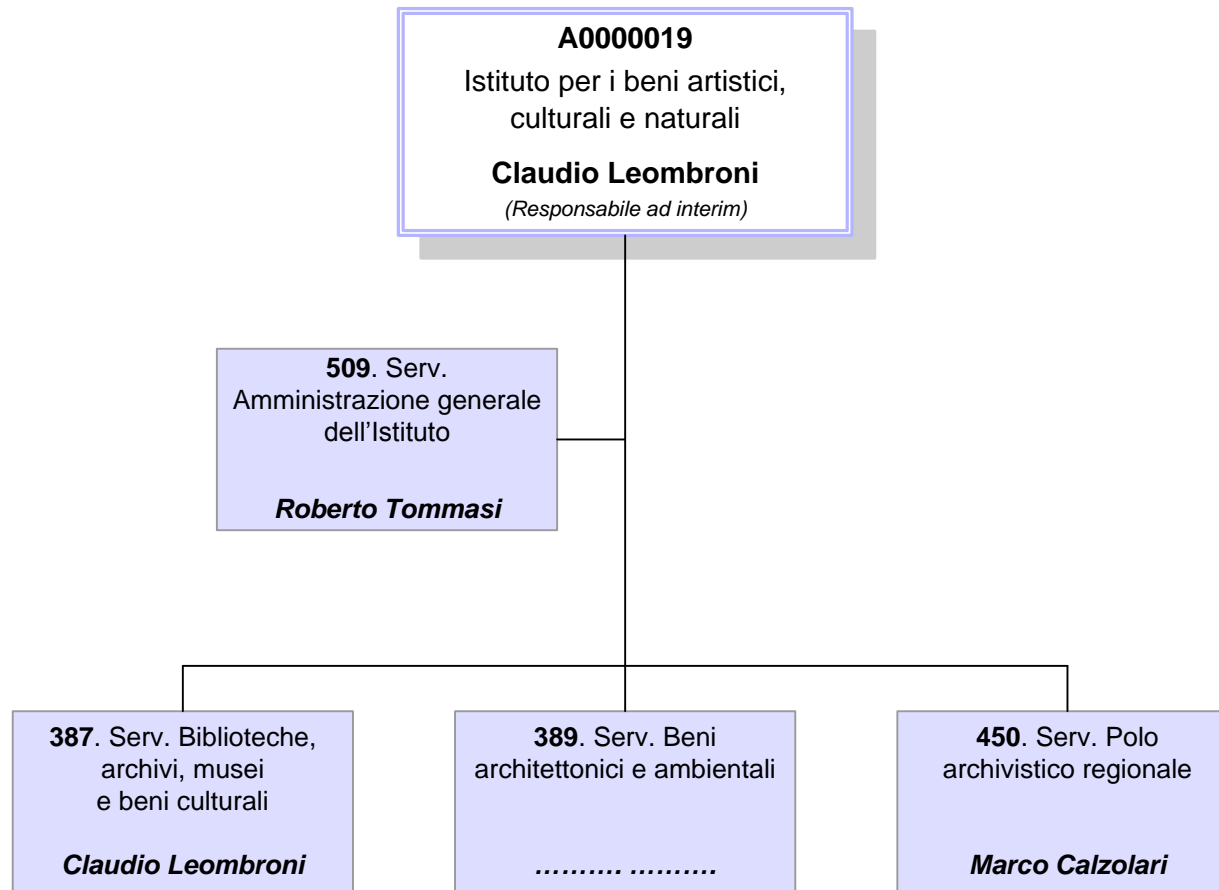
**A0000019**

Istituto per i beni artistici, culturali e naturali

**Claudio Leombroni**

*(Responsabile ad interim)*

**509**. Serv. Amministrazione generale dell’Istituto

***Roberto Tommasi***

**387**. Serv. Biblioteche, archivi, musei e beni culturali

***Claudio Leombroni***

**389**. Serv. Beni architettonici e ambientali

***………. ……….***

**450**. Serv. Polo archivistico regionale

***Marco Calzolari***